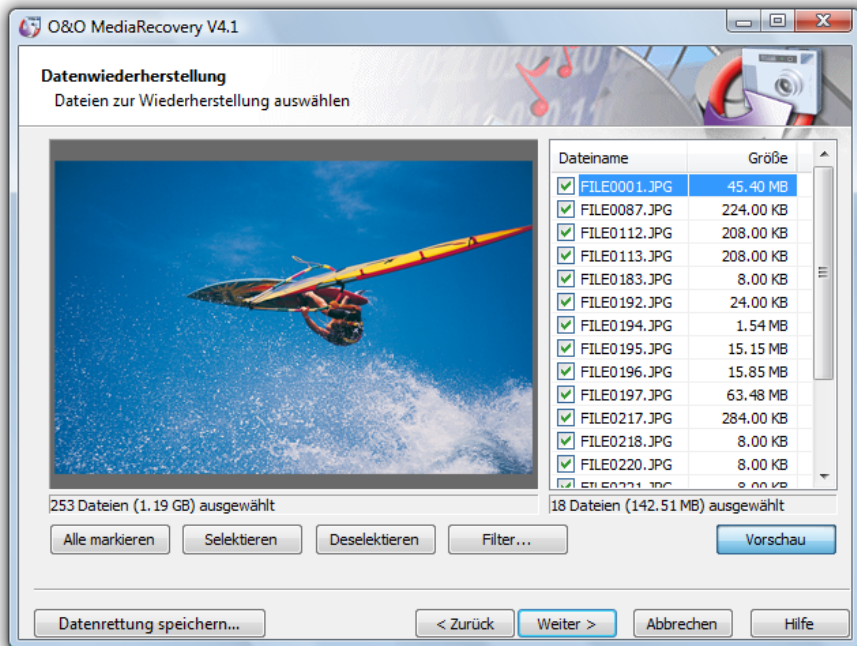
O&O MediaRecovery V4.1

Datenwiederherstellung
Dateien zur Wiederherstellung auswählen

| Dateiname | Größe |
|---|---|
| FILE0001.JPG | 45.40 MB |
| FILE0087.JPG | 224.00 KB |
| FILE0112.JPG | 208.00 KB |
| FILE0113.JPG | 208.00 KB |
| FILE0183.JPG | 8.00 KB |
| FILE0192.JPG | 24.00 KB |
| FILE0194.JPG | 1.54 MB |
| FILE0195.JPG | 15.15 MB |
| FILE0196.JPG | 15.85 MB |
| FILE0197.JPG | 63.48 MB |
| FILE0217.JPG | 284.00 KB |
| FILE0218.JPG | 8.00 KB |
| FILE0220.JPG | 8.00 KB |
| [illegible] | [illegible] |

253 Dateien (1.19 GB) ausgewählt
18 Dateien (142.51 MB) ausgewählt

Alle markieren
Selektieren
Deselektieren
Filter...
Vorschau

Datenrettung speichern...
< Zurück
Weiter >
Abbrechen
Hilfe